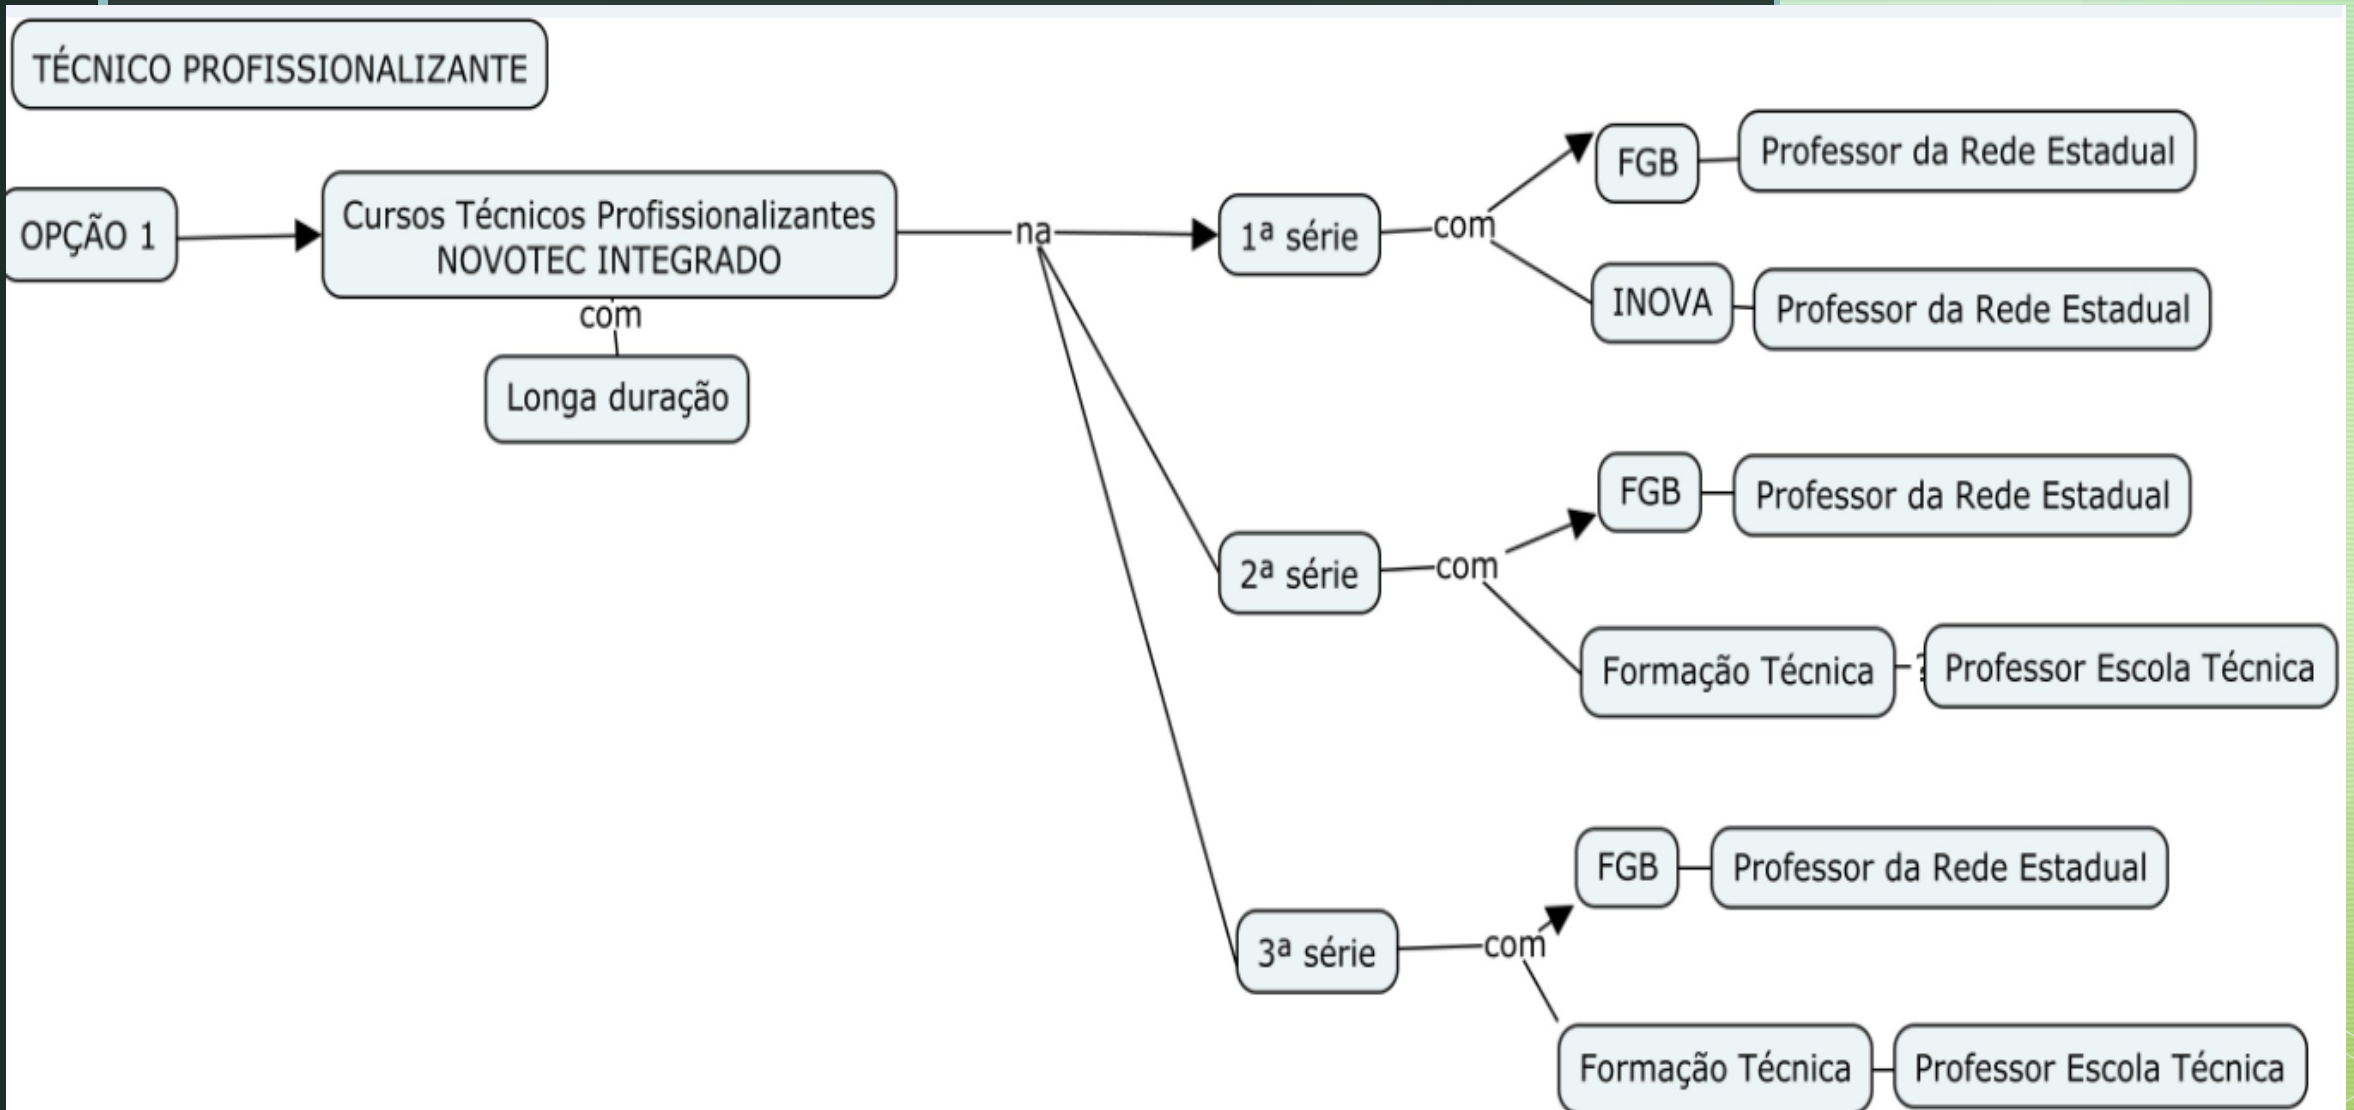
TÉCNICO PROFISSIONALIZANTE

OPÇÃO 1

Cursos Técnicos Profissionalizantes NOVOTEC INTEGRADO

com

Longa duração

na

1ª série

com

FGB

Professor da Rede Estadual

INOVA

Professor da Rede Estadual

2ª série

com

FGB

Professor da Rede Estadual

Formação Técnica

?

Professor Escola Técnica

3ª série

com

FGB

Professor da Rede Estadual

Formação Técnica

Professor Escola Técnica